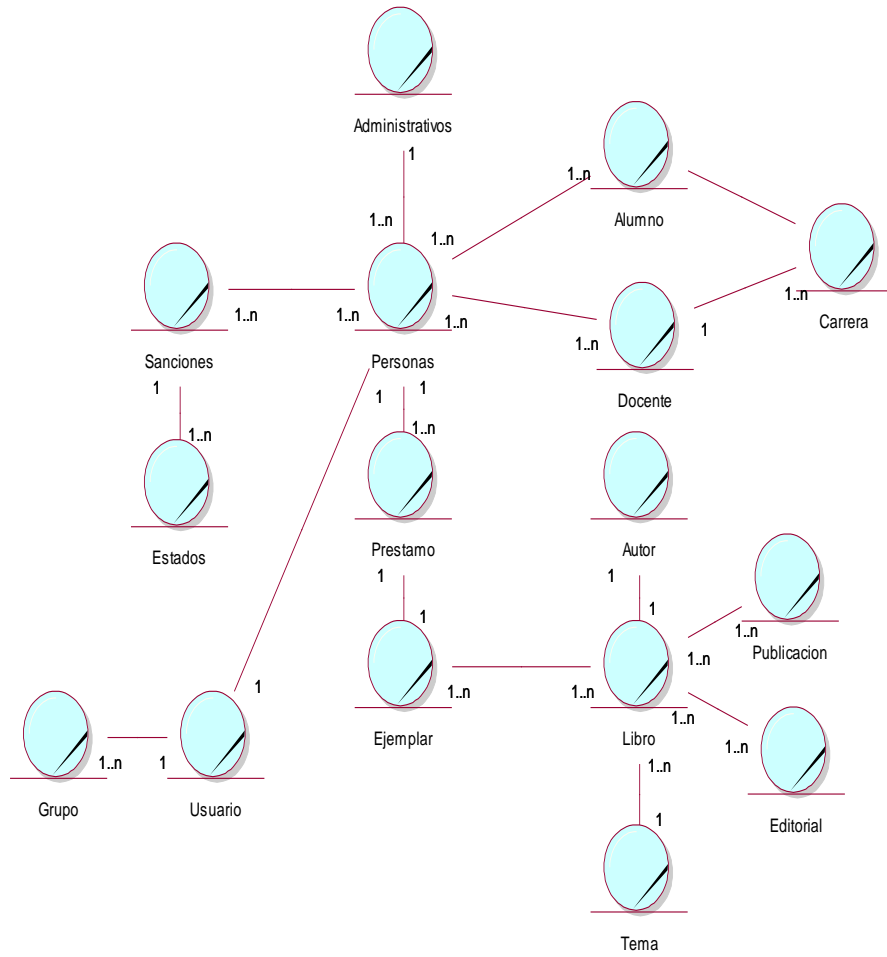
Administrativos

1

1..n

1..n

1..n

Alumno

Carrera

1..n

1..n

1..n

1..n

1

1..n

Sanciones

Personas

Docente

1

1

1

1..n

1..n

Estados

Prestamo

Autor

1

1

1

1

1..n

1..n

Publicacion

1

1..n

1..n

1..n

1..n

Ejemplar

Libro

1..n

1

1..n

Grupo

Usuario

Editorial

1

Tema